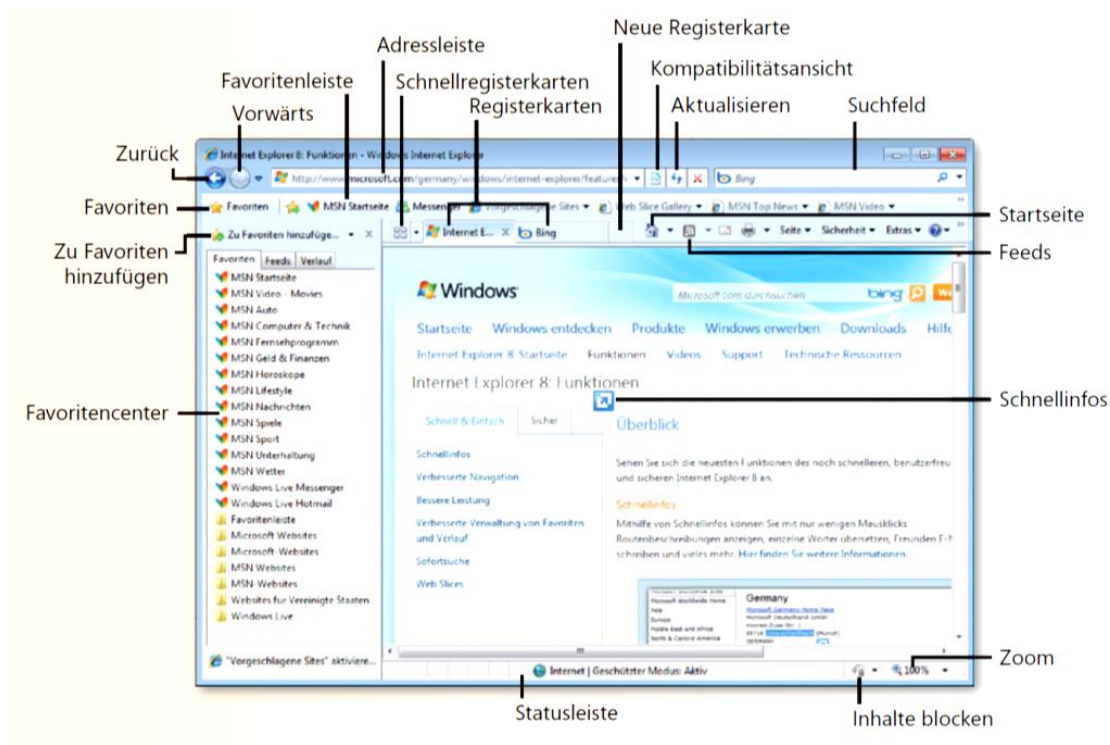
Neue Registerkarte

Adressleiste

Kompatibilitätsansicht

Favoritenleiste

Schnellregisterkarten

Vorwärts

Registerkarten

Aktualisieren

Suchfeld

Zurück

Internet Explorer 8: Funktionen - Windows Internet Explorer

http://www.microsoft.com/germany/windows/internet-explorer/features

Bing

Favoriten

Favoriten

MSN Startseite

Messenger

Vorgeschlagene Sites

Web Slice Gallery

MSN Top News

MSN Video

Startseite

Zu Favoriten hinzufügen

Zu Favoriten hinzufüge...

Internet E...

Bing

Seite

Sicherheit

Extras

Feeds

Favoriten | Feeds | Verlauf

MSN Startseite
MSN Video - Movies
MSN Auto
MSN Computer & Technik
MSN Fernsehprogramm
MSN Geld & Finanzen
MSN Horoskope
MSN Lifestyle
MSN Nachrichten
MSN Spiele
MSN Sport
MSN Unterhaltung
MSN Wetter
Windows Live Messenger
Windows Live Hotmail
Favoritenleiste
Microsoft Websites
Microsoft-Websites
MSN Websites
MSN-Websites
Websites für Vereinigte Staaten
Windows Live

Favoritencenter

Windows

Microsoft.com durchsuchen

bing

Startseite | Windows entdecken | Produkte | Windows erwerben | Downloads | Hilfe

Internet Explorer 8: Startseite | Funktionen | Videos | Support | Technische Ressourcen

Internet Explorer 8: Funktionen

Schnell & Einfach | Sicher

Schnellinfos

Überblick

Schnellinfos
Verbesserte Navigation
Bessere Leistung
Verbesserte Verwaltung von Favoriten und Verlauf
Sofortsuche
Web Slices

Sehen Sie sich die neuesten Funktionen des noch schnelleren, benutzerfreu und sicheren Internet Explorer 8 an.

Schnellinfos

Mithilfe von Schnellinfos können Sie mit nur wenigen Mausklicks Routenbeschreibungen anzeigen, einzelne Wörter übersetzen, Freunden E-M schreiben und vieles mehr. Hier finden Sie weitere Informationen.

Germany

"Vorgeschlagene Sites" aktiviere...

Internet | Geschützter Modus: Aktiv

100%

Zoom

Statusleiste

Inhalte blocken